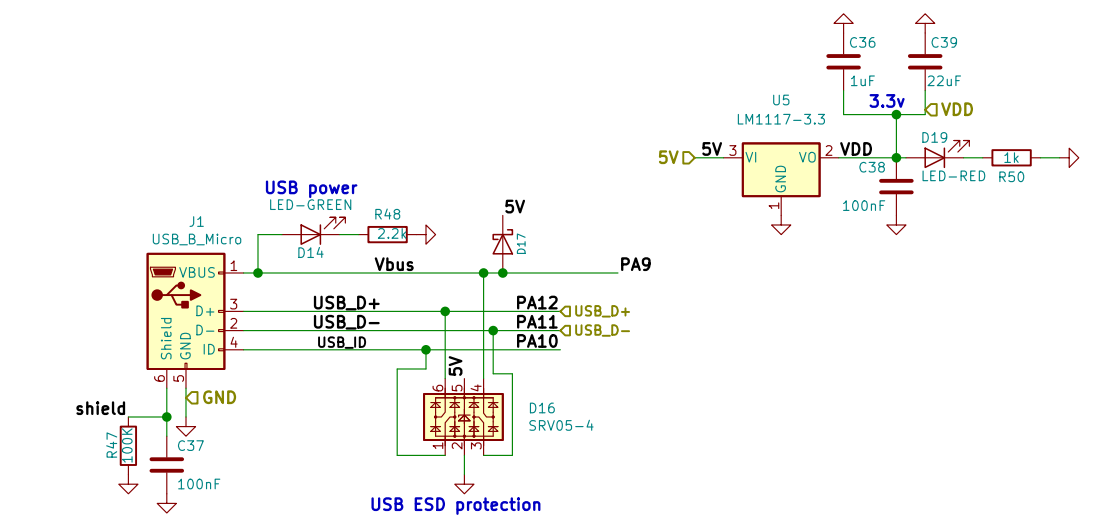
C36
1uF
C39
22uF
U5
LM1117-3.3
3.3v
VDD
5V
5V
3
VI
VO
2
VDD
D19
GND
1
C38
LED-RED
1k
R50
100nF
USB power
LED-GREEN
R48
2.2k
J1
USB_B_Micro
D14
5V
D17
VBUS
1
Vbus
PA9
D+
3
USB_D+
PA12
USB_D+
D-
2
USB_D-
PA11
USB_D-
ID
4
USB_ID
PA10
Shield
GND
6
5
GND
5V
6
5
4
shield
D16
SRV05-4
R47
100K
C37
1
2
3
100nF
USB ESD protection